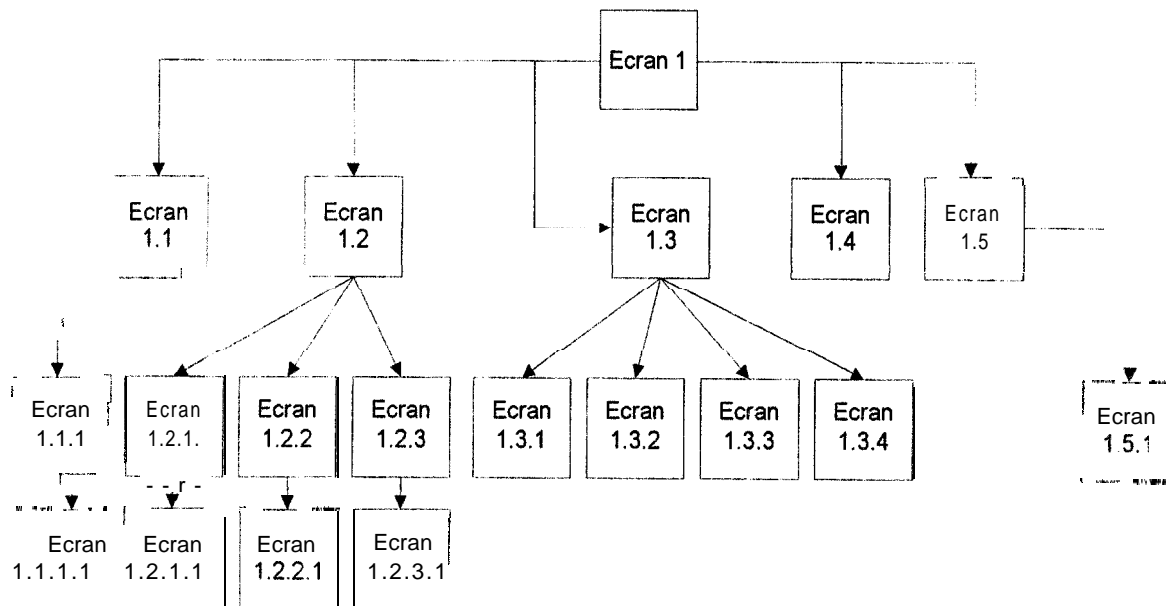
Ecran 1

Ecran 1.1

Ecran 1.2

Ecran 1.3

Ecran 1.4

Ecran 1.5

Ecran 1.1.1

Ecran 1.2.1.

Ecran 1.2.2

Ecran 1.2.3

Ecran 1.3.1

Ecran 1.3.2

Ecran 1.3.3

Ecran 1.3.4

Ecran 1.5.1

Ecran 1.1.1.1

Ecran 1.2.1.1

Ecran 1.2.2.1

Ecran 1.2.3.1